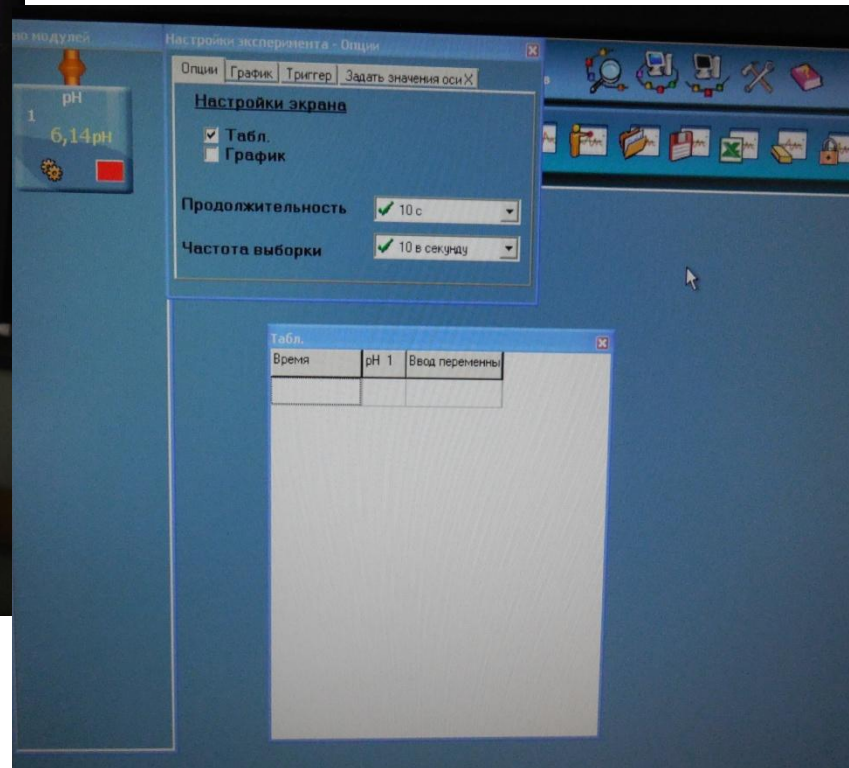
ю модулей

pH
1
6,14pH

Настройки эксперимента - Опции

Опции | График | Триггер | Задать значения оси X

Настройки экрана

Табл.
График

Продолжительность 10 с

Частота выборки 10 в секунду

Табл.

| Время | pH 1 | Ввод переменны |
|---|---|---|
| | | |